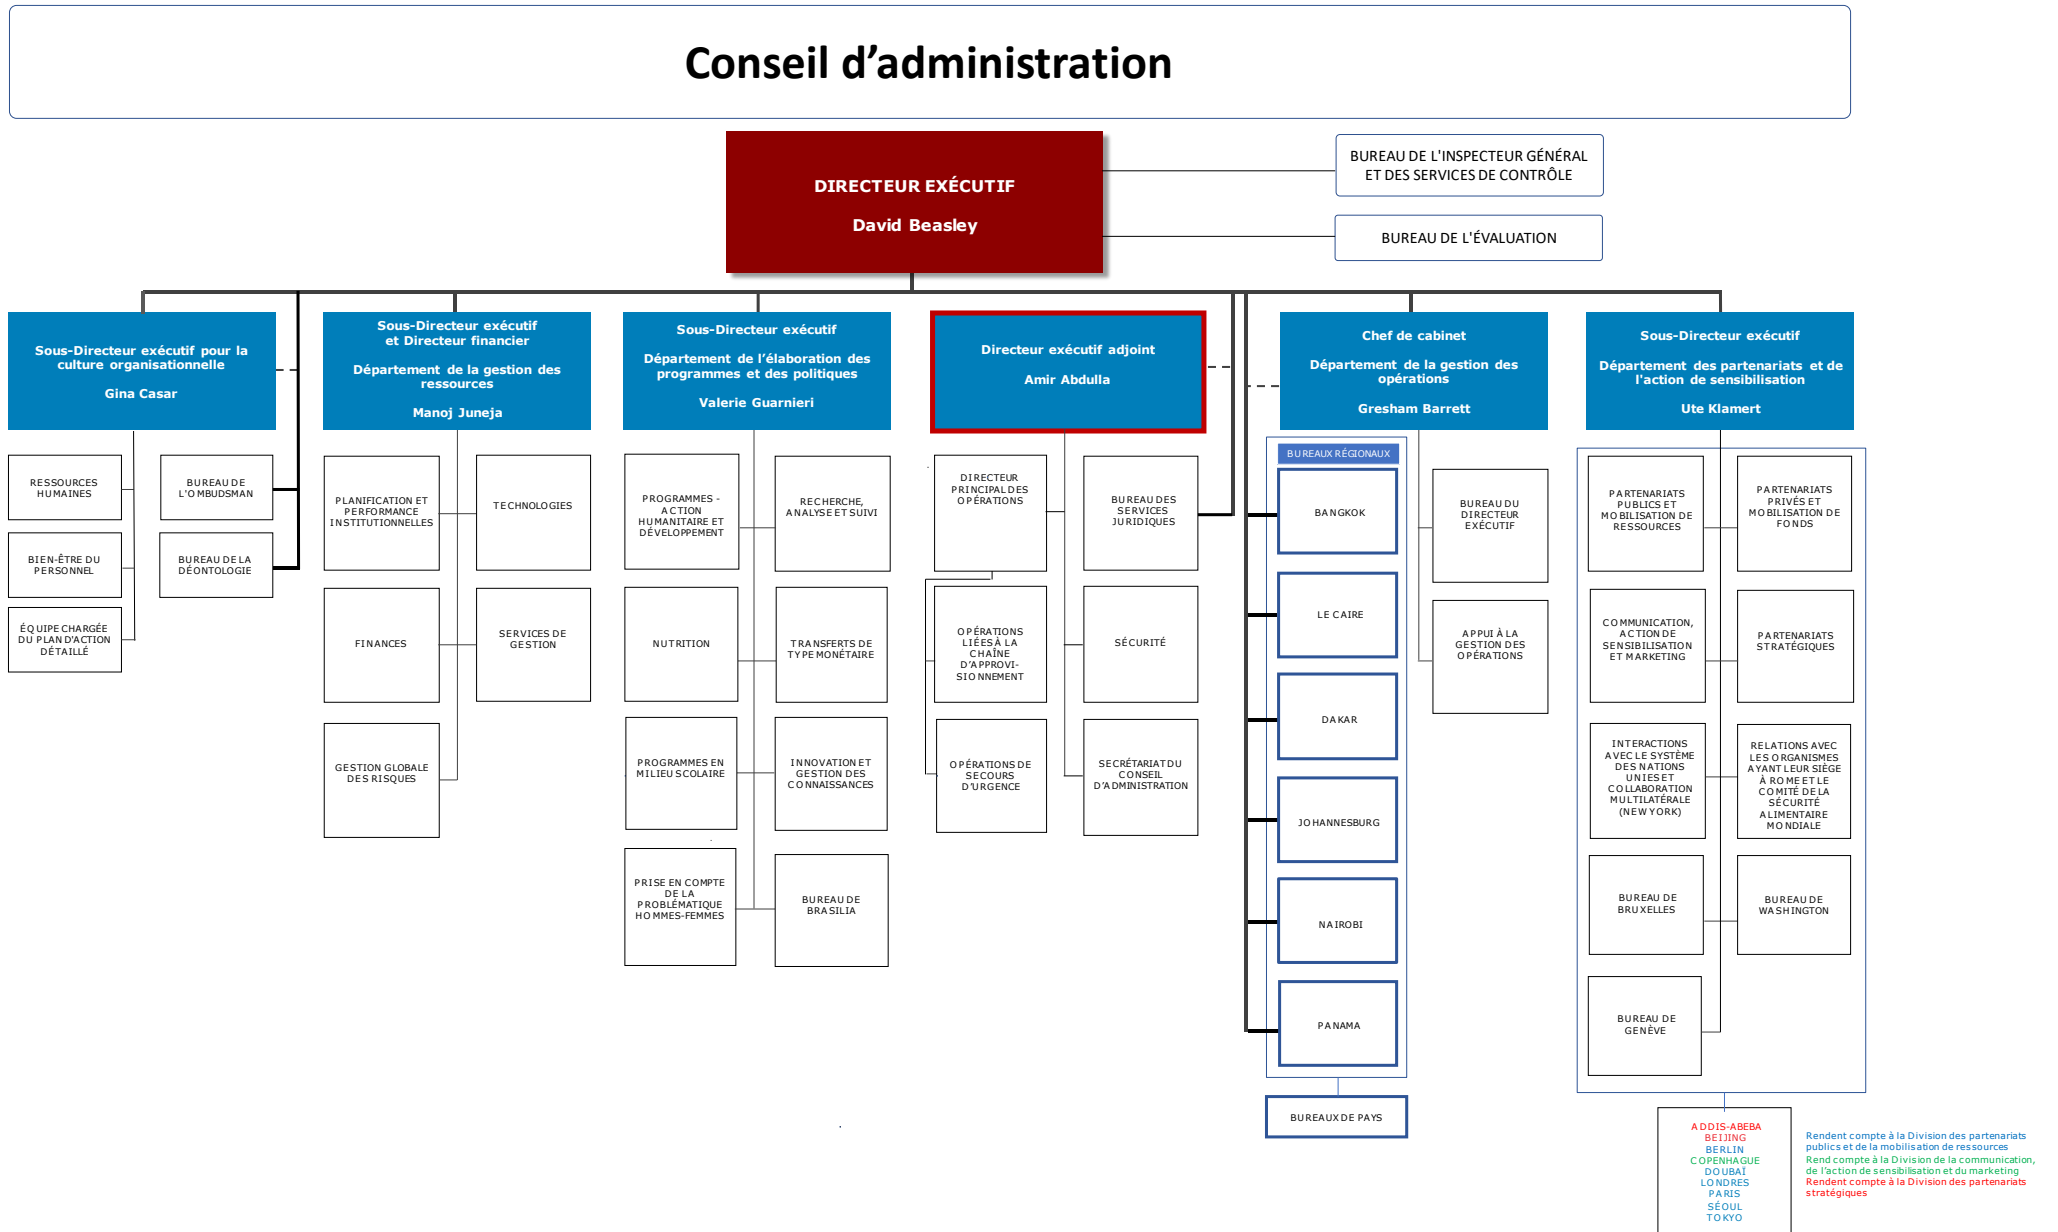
Conseil d’administration

DIRECTEUR EXÉCUTIF

David Beasley

BUREAU DE L'INSPECTEUR GÉNÉRAL ET DES SERVICES DE CONTRÔLE

BUREAU DE L'ÉVALUATION

Sous-Directeur exécutif pour la culture organisationnelle

Gina Casar

RESSOURCES HUMAINES

BIEN-ÊTRE DU PERSONNEL

ÉQUIPE CHARGÉE DU PLAN D'ACTION DÉTAILLÉ

BUREAU DE L'OMBUDSMAN

BUREAU DE LA DÉONTOLOGIE

Sous-Directeur exécutif et Directeur financier

Département de la gestion des ressources

Manoj Juneja

PLANIFICATION ET PERFORMANCE INSTITUTIONNELLES

TECHNOLOGIES

FINANCES

SERVICES DE GESTION

GESTION GLOBALE DES RISQUES

Sous-Directeur exécutif

Département de l’élaboration des programmes et des politiques

Valerie Guarnieri

PROGRAMMES - ACTION HUMANITAIRE ET DÉVELOPPEMENT

RECHERCHE, ANALYSE ET SUIVI

NUTRITION

TRANSFERTS DE TYPE MONÉTAIRE

PROGRAMMES EN MILIEU SCOLAIRE

INNOVATION ET GESTION DES CONNAISSANCES

PRISE EN COMPTE DE LA PROBLÉMATIQUE HOMMES-FEMMES

BUREAU DE BRASILIA

Directeur exécutif adjoint

Amir Abdulla

DIRECTEUR PRINCIPAL DES OPÉRATIONS

BUREAU DES SERVICES JURIDIQUES

OPÉRATIONS LIÉES À LA CHAÎNE D'APPROVISIONNEMENT

SÉCURITÉ

OPÉRATIONS DE SECOURS D'URGENCE

SECRÉTARIAT DU CONSEIL D'ADMINISTRATION

Chef de cabinet

Département de la gestion des opérations

Gresham Barrett

BUREAUX RÉGIONAUX

BANGKOK

LE CAIRE

DAKAR

JOHANNESBURG

NAIROBI

PANAMA

BUREAUX DE PAYS

BUREAU DU DIRECTEUR EXÉCUTIF

APPUI À LA GESTION DES OPÉRATIONS

Sous-Directeur exécutif

Département des partenariats et de l'action de sensibilisation

Ute Klamert

PARTENARIATS PUBLICS ET MOBILISATION DE RESSOURCES

PARTENARIATS PRIVÉS ET MOBILISATION DE FONDS

COMMUNICATION, ACTION DE SENSIBILISATION ET MARKETING

PARTENARIATS STRATÉGIQUES

INTERACTIONS AVEC LE SYSTÈME DES NATIONS UNIES ET COLLABORATION MULTILATÉRALE (NEW YORK)

RELATIONS AVEC LES ORGANISMES AYANT LEUR SIÈGE À ROME ET LE COMITÉ DE LA SÉCURITÉ ALIMENTAIRE MONDIALE

BUREAU DE BRUXELLES

BUREAU DE WASHINGTON

BUREAU DE GENÈVE

ADDIS-ABEBA
BEIJING
BERLIN
COPENHAGUE
DOUBAÏ
LONDRES
PARIS
SÉOUL
TOKYO

Rendent compte à la Division des partenariats publics et de la mobilisation de ressources
Rend compte à la Division de la communication, de l'action de sensibilisation et du marketing
Rendent compte à la Division des partenariats stratégiques